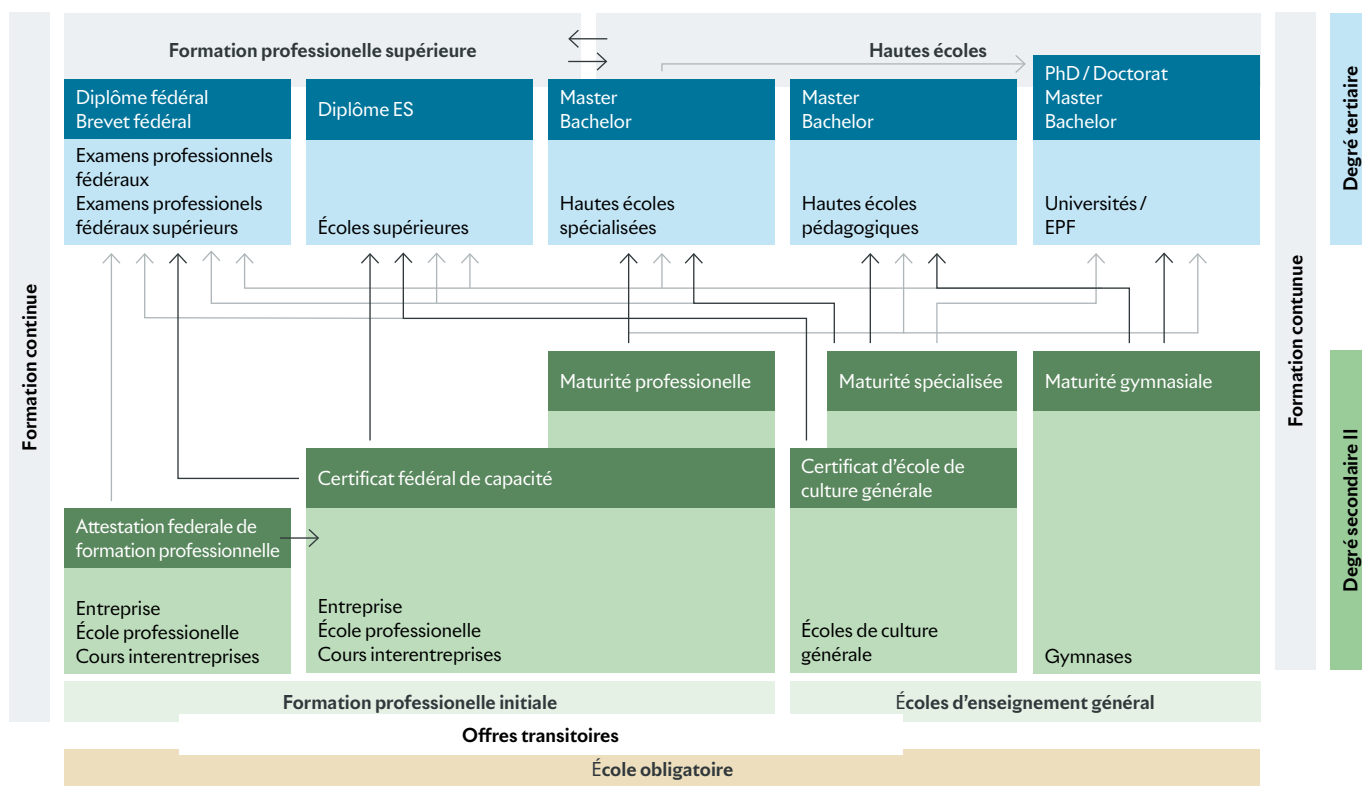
Formation continue

Formation professionnelle supérieure

Hautes écoles

Diplôme fédéral
Brevet fédéral

Examens professionnels fédéraux
Examens professionels fédéraux supérieurs

Diplôme ES

Écoles supérieures

Master
Bachelor

Hautes écoles spécialisées

Master
Bachelor

Hautes écoles pédagogiques

PhD / Doctorat
Master
Bachelor

Universités / EPF

Degré tertiaire

Formation continue

Maturité professionelle

Maturité spécialisée

Maturité gymnasiale

Certificat fédéral de capacité

Certificat d'école de culture générale

Attestation federale de formation professionnelle

Entreprise
École professionelle
Cours interentreprises

Entreprise
École professionelle
Cours interentreprises

Écoles de culture générale

Gymnases

Degré secondaire II

Formation professionnelle initiale

Écoles d'enseignement général

Offres transitoires

École obligatoire